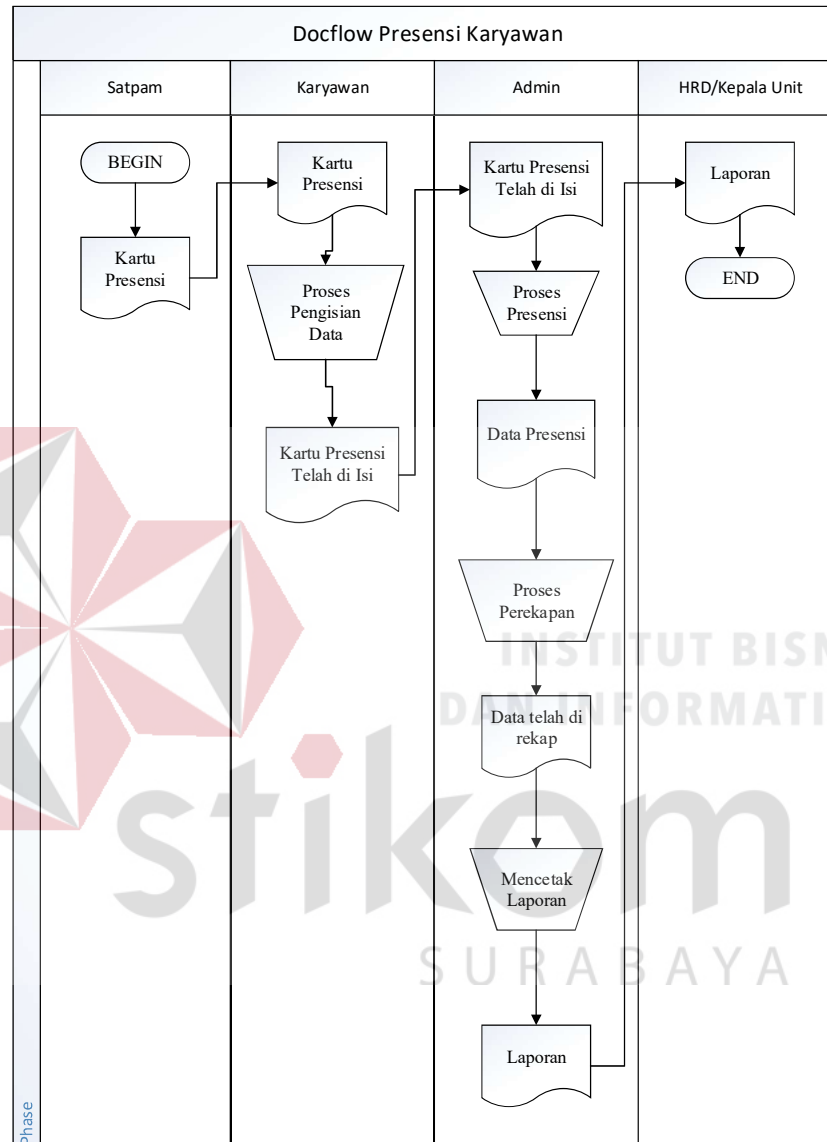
Docflow Presensi Karyawan

Satpam

Karyawan

Admin

HRD/Kepala Unit

BEGIN

Kartu Presensi

Kartu Presensi

Proses Pengisian Data

Kartu Presensi Telah di Isi

Kartu Presensi Telah di Isi

Proses Presensi

Data Presensi

Proses Perekapan

Data telah di rekap

Mencetak Laporan

Laporan

Laporan

END

Phase

INSTITUT BISN
DAN INFORMATI
stikom
SURABAYA